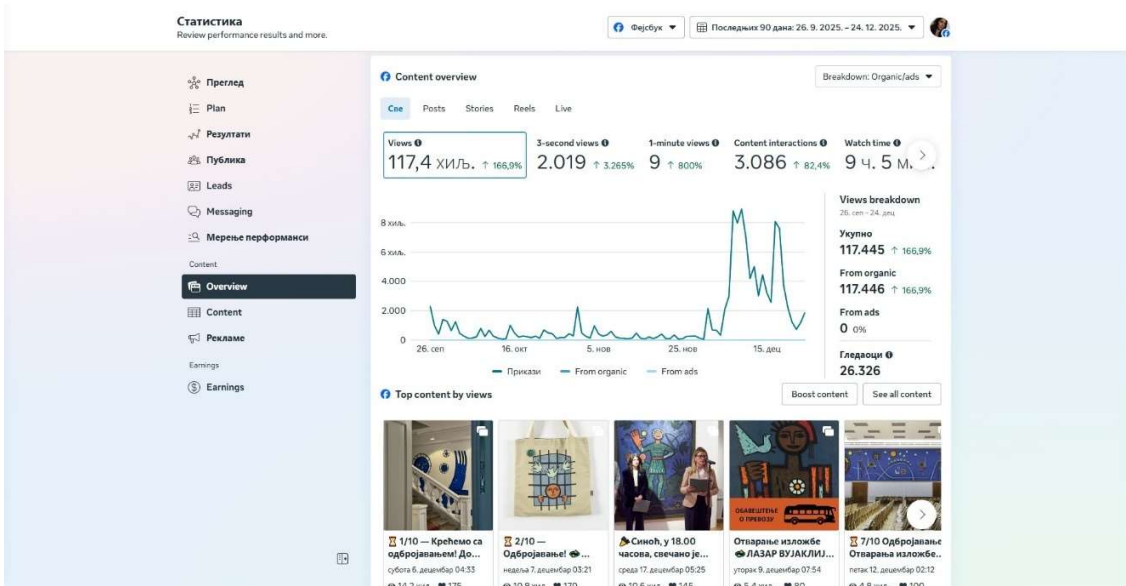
Статистика
Review performance results and more.

Фејсбук

Последњих 90 дана: 26. 9. 2025. – 24. 12. 2025.

Преглед
Plan
Резултати
Публика
Leads
Messaging
Мерење перформанси
Content
Overview
Content
Рекламе
Earnings
Earnings

Content overview

Breakdown: Organic/ads

Све
Posts
Stories
Reels
Live

Views
117,4 хиљ. ↑ 166,9%

3-second views
2.019 ↑ 3.265%

1-minute views
9 ↑ 800%

Content interactions
3.086 ↑ 82,4%

Watch time
9 ч. 5 м.

8 хиљ.
6 хиљ.
4.000
2.000
0
26. сеп
16. окт
5. нов
25. нов
15. дец

Прикази
From organic
From ads

Views breakdown
26. сеп – 24. дец

Укупно
117.445 ↑ 166,9%

From organic
117.446 ↑ 166,9%

From ads
0 0%

Гледаоци
26.326

Top content by views

Boost content
See all content

ОБАВЕШТЕЊЕ О ПРЕВОЗУ

1/10 — Крећемо са одбројавањем! До...
субота 6. децембар 04:33

2/10 — Одбројавање! ...
недеља 7. децембар 03:21

Синоћ, у 18.00 часова, свечано је...
среда 17. децембар 05:25

Отварање изложбе ЛАЗАР ВУЈАКЛИЈ...
уторак 9. децембар 07:54

7/10 Одбројавање Отварања изложбе...
петак 12. децембар 02:12